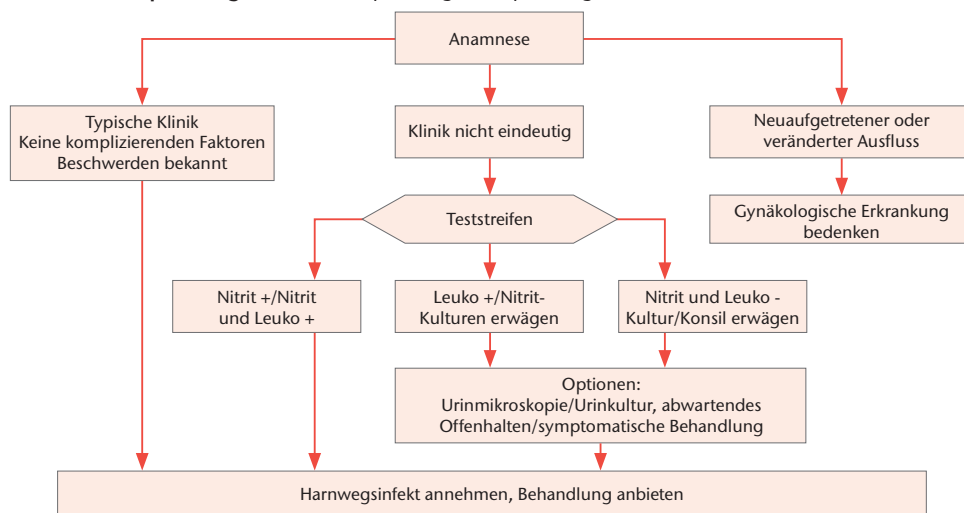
Anamnese

Typische Klinik
Keine komplizierenden Faktoren
Beschwerden bekannt

Klinik nicht eindeutig

Neuaufgetretener oder veränderter Ausfluss

Gynäkologische Erkrankung bedenken

Teststreifen

Nitrit +/Nitrit und Leuko +

Leuko +/Nitrit-
Kulturen erwägen

Nitrit und Leuko -
Kultur/Konsil erwägen

Optionen:
Urinmikroskopie/Urinkultur, abwartendes Offenhalten/symptomatische Behandlung

Harnwegsinfekt annehmen, Behandlung anbieten